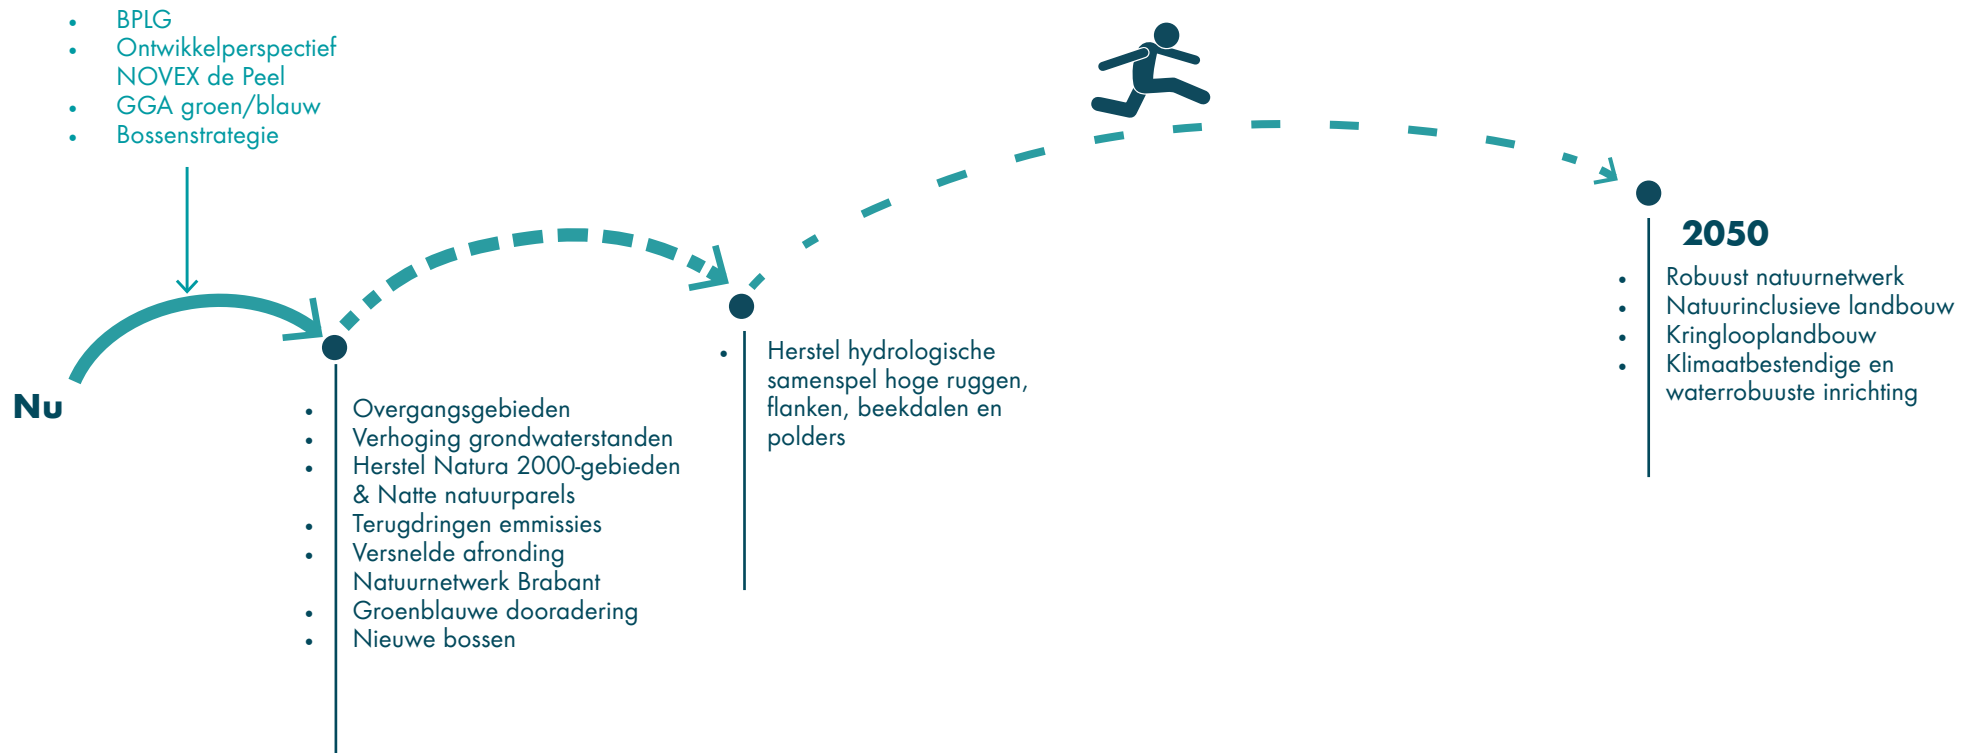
- BPLG
- Ontwikkelperspectief NOVEX de Peel
- GGA groen/blauw
- Bossenstrategie

Nu

- Overgangsgebieden
- Verhoging grondwaterstanden
- Herstel Natura 2000-gebieden & Natte natuurparels
- Terugdringen emmissies
- Versnelde afronding Natuurnetwerk Brabant
- Groenblauwe dooradering
- Nieuwe bossen

- Herstel hydrologische samenspel hoge ruggen, flanken, beekdalen en polders

2050

- Robuust natuurnetwerk
- Natuurinclusieve landbouw
- Kringlooplandbouw
- Klimaatbestendige en waterrobuuste inrichting